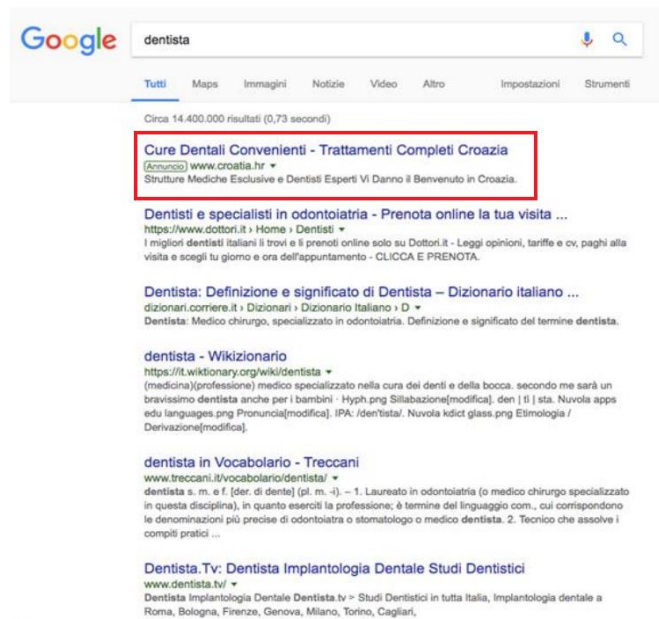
Google

dentista

Tutti Maps Immagini Notizie Video Altro Impostazioni Strumenti

Circa 14.400.000 risultati (0,73 secondi)

Cure Dentali Convenienti - Trattamenti Completi Croazia
Annuncio www.croatia.hr ▾
Strutture Mediche Esclusive e Dentisti Esperti Vi Danno il Benvenuto in Croazia.

Dentisti e specialisti in odontoiatria - Prenota online la tua visita ...
https://www.dottori.it › Home › Dentisti ▾
I migliori dentisti italiani li trovi e li prenoti online solo su Dottori.it - Leggi opinioni, tariffe e cv, paghi alla visita e scegli tu giorno e ora dell'appuntamento - CLICCA E PRENOTA.

Dentista: Definizione e significato di Dentista – Dizionario italiano ...
dizionari.corriere.it › Dizionari › Dizionario Italiano › D ▾
Dentista: Medico chirurgo, specializzato in odontoiatria. Definizione e significato del termine dentista.

dentista - Wikizionario
https://it.wiktionary.org/wiki/dentista ▾
(medicina)(professione) medico specializzato nella cura dei denti e della bocca. secondo me sarà un bravissimo dentista anche per i bambini · Hyph.png Sillabazione[modifica]. den | ti | sta. Nuvola apps edu languages.png Pronuncia[modifica]. IPA: /den'tista/. Nuvola kdict glass.png Etimologia / Derivazione[modifica].

dentista in Vocabolario - Treccani
www.treccani.it/vocabolario/dentista/ ▾
dentista s. m. e f. [der. di dente] (pl. m. -i). – 1. Laureato in odontoiatria (o medico chirurgo specializzato in questa disciplina), in quanto eserciti la professione; è termine del linguaggio com., cui corrispondono le denominazioni più precise di odontoiatra o stomatologo o medico dentista. 2. Tecnico che assolve i compiti pratici ...

Dentista.Tv: Dentista Implantologia Dentale Studi Dentistici
www.dentista.tv/ ▾
Dentista Implantologia Dentale Dentista.tv > Studi Dentistici in tutta Italia, Implantologia dentale a Roma, Bologna, Firenze, Genova, Milano, Torino, Cagliari,